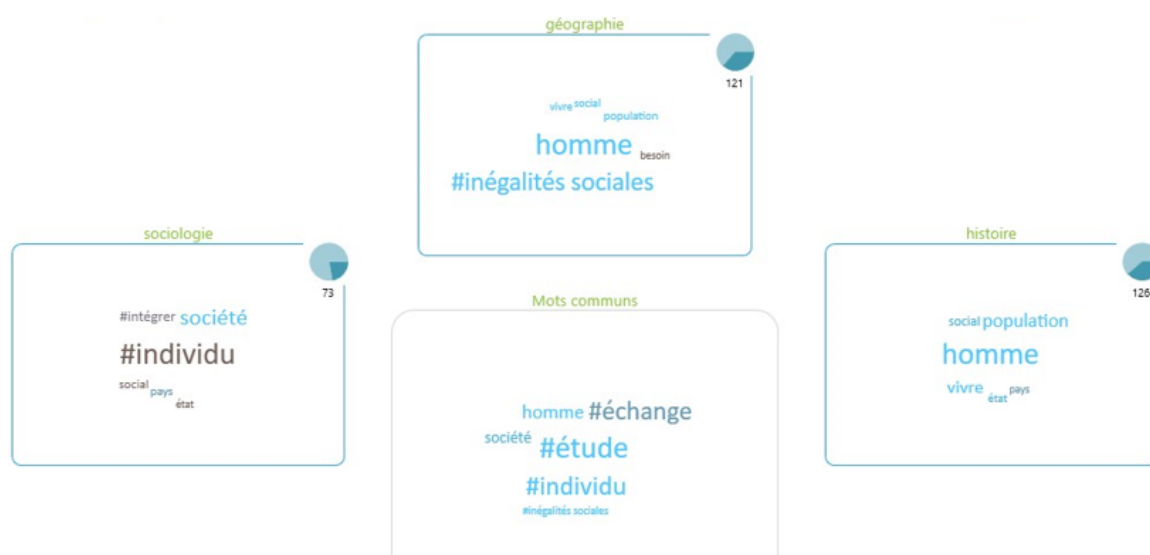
géographie

121

vivre social population

homme besoin

#inégalités sociales

sociologie

73

#intégrer société

#individu

social pays état

Mots communs

homme #échange

société #étude

#individu

#inégalités sociales

histoire

126

social population

homme

vivre état pays